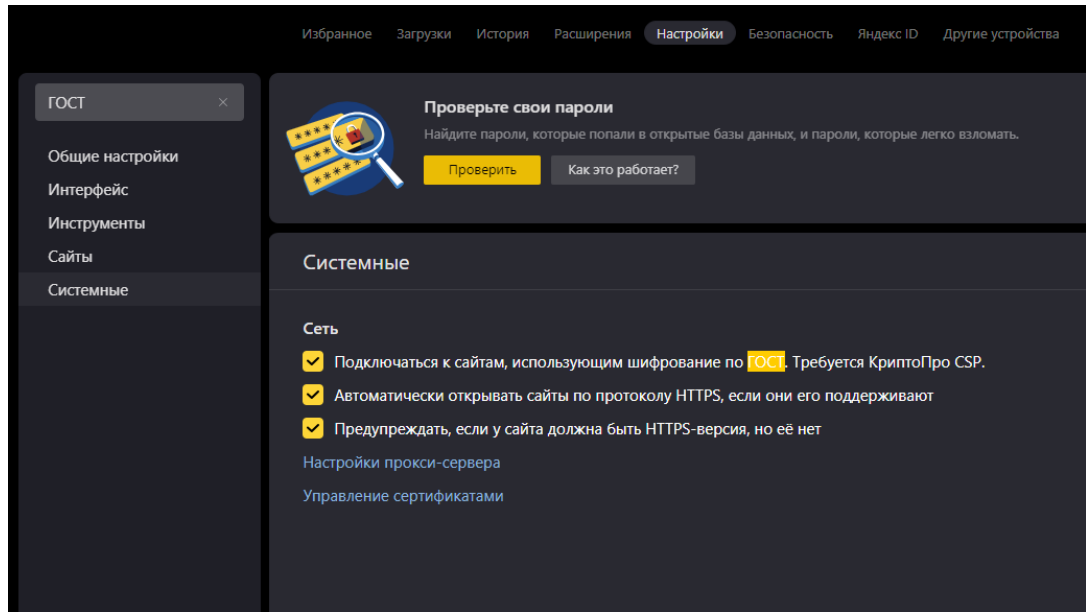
Избранное Загрузки История Расширения Настройки Безопасность Яндекс ID Другие устройства

ГОСТ ×

Общие настройки
Интерфейс
Инструменты
Сайты
Системные

Проверьте свои пароли
Найдите пароли, которые попали в открытые базы данных, и пароли, которые легко взломать.
Проверить Как это работает?

Системные

Сеть
Подключаться к сайтам, использующим шифрование по ГОСТ. Требуется КриптоПро CSP.
Автоматически открывать сайты по протоколу HTTPS, если они его поддерживают
Предупреждать, если у сайта должна быть HTTPS-версия, но её нет
Настройки прокси-сервера
Управление сертификатами